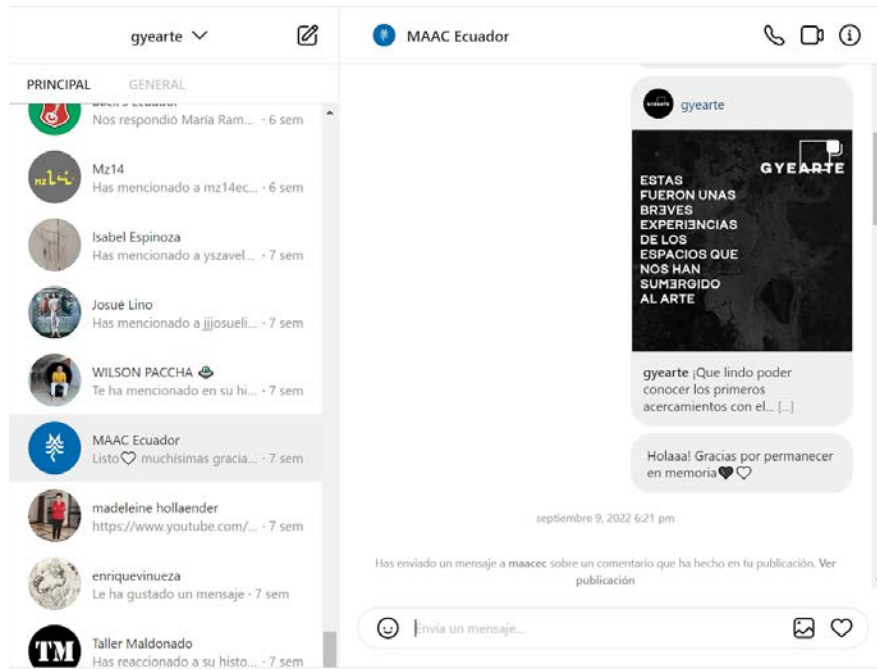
gyearte

PRINCIPAL GENERAL

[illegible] Ecuador
Nos respondió María Ram... · 6 sem

Mz14
Has mencionado a mz14ec... · 6 sem

Isabel Espinoza
Has mencionado a yszavel... · 7 sem

Josué Lino
Has mencionado a jjjosueli... · 7 sem

WILSON PACCHA
Te ha mencionado en su hi... · 7 sem

MAAC Ecuador
Listo♡ muchisimas gracia... · 7 sem

madeleine hollaender
https://www.youtube.com/... · 7 sem

enriquevinueza
Le ha gustado un mensaje · 7 sem

Taller Maldonado
Has reaccionado a su histo... · 7 sem

MAAC Ecuador

gyearte

GYEARTE
ESTAS FUERON UNAS BREVES EXPERIENCIAS DE LOS ESPACIOS QUE NOS HAN SUMERGIDO AL ARTE

gyearte ¡Que lindo poder conocer los primeros acercamientos con el... [...]

Holaaa! Gracias por permanecer en memoria🖤♡

septiembre 9, 2022 6:21 pm

Has enviado un mensaje a maacec sobre un comentario que ha hecho en tu publicación. Ver publicación

Envía un mensaje...